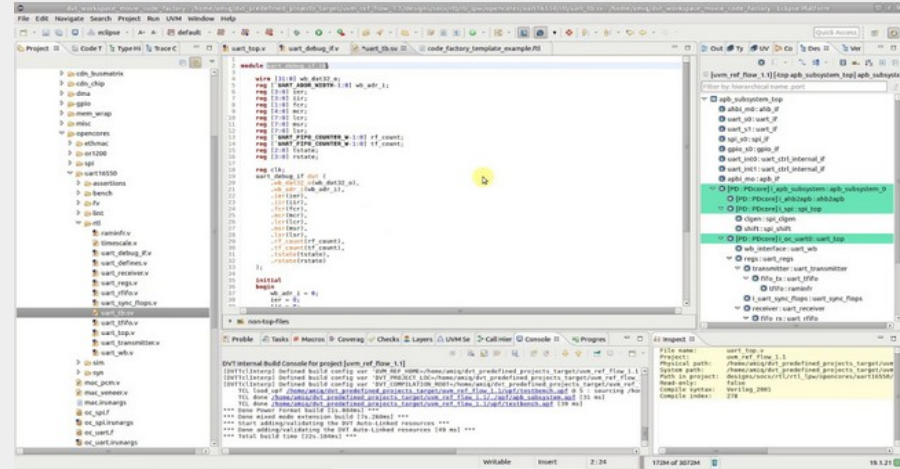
File Edit Navigate Search Project Run UVM Window Help

Project | Code T | Type Hi | Trace C

cdn_busmatrix
cdn_chip
dma
gpio
mem_wrap
misc
opencores
ethmac
or1200
spi
uart16550
assertions
bench
fv
llist
rtl
raminfr.v
timescale.v
uart_debug_if.v
uart_defines.v
uart_receiver.v
uart_regs.v
uart_rfifo.v
uart_sync_flops.v
uart_tb.sv
uart_tfifo.v
uart_top.v
uart_transmitter.v
uart_wb.v
sim
syn
moc_pcm.v
mac_veneer.v
mac.irunargs
oc_spi.f
oc_spi.irunargs
oc_uart.f
oc_uart.irunargs

uart_top.v | uart_debug_if.v | *uart_tb.sv | code_factory_template_example.fti

module uart_debug_if_tb

wire [31:0] wb_dat32_o;
reg [`UART_ADDR_WIDTH-1:0] wb_adr_i;
reg [3:0] ier;
reg [3:0] iir;
reg [1:0] fcr;
reg [4:0] mcr;
reg [7:0] lcr;
reg [7:0] msr;
reg [7:0] lsr;
reg [`UART_FIFO_COUNTER_W-1:0] rf_count;
reg [`UART_FIFO_COUNTER_W-1:0] tf_count;
reg [2:0] tstate;
reg [3:0] rstate;

reg clk;
uart_debug_if dut (
.wb_dat32_o(wb_dat32_o),
.wb_adr_i(wb_adr_i),
.ier(ier),
.iir(iir),
.fcr(fcr),
.mcr(mcr),
.lcr(lcr),
.msr(msr),
.lsr(lsr),
.rf_count(rf_count),
.tf_count(tf_count),
.tstate(tstate),
.rstate(rstate)
);

initial
begin
wb_adr_i = 0;
ier = 0;

non-top-files

Out | Ty | UV | Co | Des | Ver

[uvm_ref_flow_1.1] (top:apb_subsystem_top) apb_subsyste

Filter by hierarchical name

apb_subsystem_top
ahbi_m0 : ahb_if
uart_s0 : uart_if
uart_s1 : uart_if
spi_s0 : spi_if
gpio_s0 : gpio_if
uart_int0 : uart_ctrl_internal_if
uart_int1 : uart_ctrl_internal_if
apbi_mo : apb_if
[PD : PDcore] i_apb_subsystem : apb_subsystem_0
[PD : PDcore] i_ahb2apb : ahb2apb
[PD : PDcore] i_spi : spi_top
clgen : spi_clgen
shift : spi_shift
[PD : PDcore] i_oc_uart0 : uart_top
wb_interface : uart_wb
regs : uart_regs
transmitter : uart_transmitter
fifo_tx : uart_tfifo
tfifo : raminfr
i_uart_sync_flops : uart_sync_flops
receiver : uart_receiver
fifo_rx : uart_rfifo

Proble | Tasks | Macros | Coverag | Checks | Layers | UVM Se | Call Hier | Console | Progres

DVT Internal Build Console for project [uvm_ref_flow_1.1]
[DVTCLInterp] Defined build config var 'UVM_REF_HOME=/home/amiq/dvt_predefined_projects_target/uvm_ref_flow_1.1
[DVTCLInterp] Defined build config var 'DVT_PROJECT_LOC=/home/amiq/dvt_predefined_projects_target/uvm_ref_flow
[DVTCLInterp] Defined build config var 'DVT_COMPILATION_ROOT=/home/amiq/dvt_predefined_projects_target/uvm_ref_
TCL load vpf /home/amiq/dvt_predefined_projects_target/uvm_ref_flow_1.1/vpf/tb.vpf
TCL done /home/amiq/dvt_predefined_projects_target/uvm_ref_flow_1.1/upf/apb_subsystem.upf [31 ms]
TCL done /home/amiq/dvt_predefined_projects_target/uvm_ref_flow_1.1/upf/testbench.upf [39 ms]
*** Done Power Format build [1s.868ms] ***
*** Done mixed mode extension build [7s.260ms] ***
*** Start adding/validating the DVT Auto-Linked resources ***
*** Done adding/validating the DVT Auto-Linked resources [49 ms] ***
*** Total build time [22s.104ms] ***

Inspect

File name: uart_top.v
Project: uvm_ref_flow_1.1
Physical path: /home/amiq/dvt_predefined_projects_target/uvm
System path: /home/amiq/dvt_predefined_projects_target/uvm
Path in project: designs/socv/rtl/rtl_lpw/opencores/uart16550
Read-only: false
Compile syntax: Verilog_2005
Compile index: 278

Writable | Insert | 2:24 | 172M of 3072M | 19.1.21